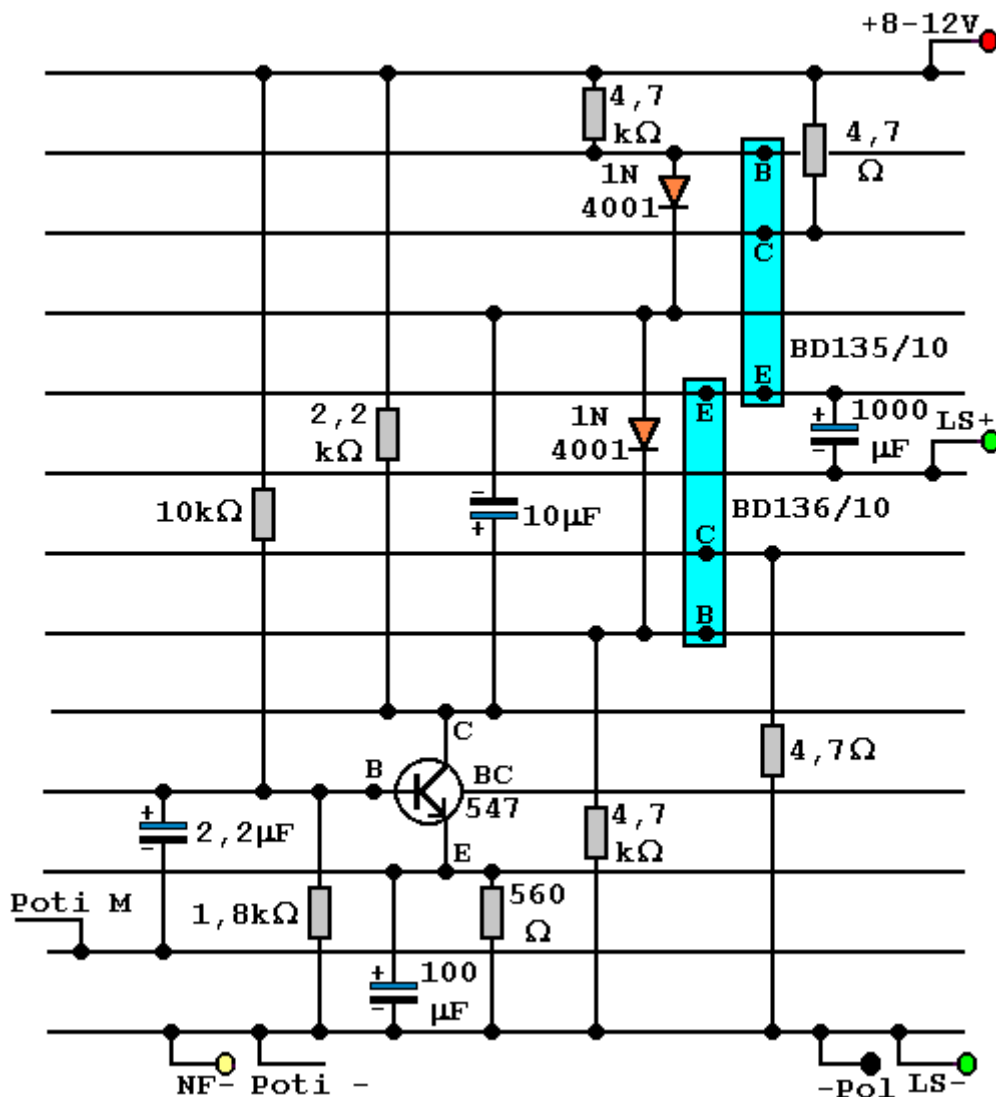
+8-12V

4,7 kΩ

4,7 Ω

1N 4001

B

C

BD135/10

E

2,2 kΩ

1N 4001

E

+ 1000 µF -

LS+

10kΩ

- + 10µF

BD136/10

C

B

C

B

BC 547

E

4,7Ω

+ - 2,2µF

4,7 kΩ

Poti M

1,8kΩ

560 Ω

+ - 100 µF

NF- Poti -

-Pol LS-